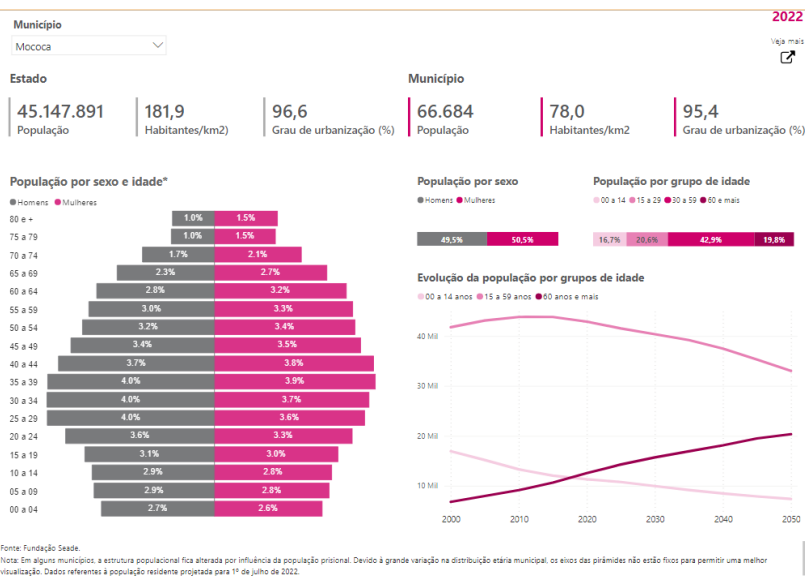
Município
Mococa

2022

Veja mais

Estado

45.147.891
População

181,9
Habitantes/km2

96,6
Grau de urbanização (%)

Município

66.684
População

78,0
Habitantes/km2

95,4
Grau de urbanização (%)

População por sexo e idade*

Homens Mulheres

| | Homens | Mulheres |
|---|---|---|
| 80 e + | 1.0% | 1.5% |
| 75 a 79 | 1.0% | 1.5% |
| 70 a 74 | 1.7% | 2.1% |
| 65 a 69 | 2.3% | 2.7% |
| 60 a 64 | 2.8% | 3.2% |
| 55 a 59 | 3.0% | 3.3% |
| 50 a 54 | 3.2% | 3.4% |
| 45 a 49 | 3.4% | 3.5% |
| 40 a 44 | 3.7% | 3.8% |
| 35 a 39 | 4.0% | 3.9% |
| 30 a 34 | 4.0% | 3.7% |
| 25 a 29 | 4.0% | 3.6% |
| 20 a 24 | 3.6% | 3.3% |
| 15 a 19 | 3.1% | 3.0% |
| 10 a 14 | 2.9% | 2.8% |
| 05 a 09 | 2.9% | 2.8% |
| 00 a 04 | 2.7% | 2.6% |

População por sexo

Homens Mulheres

49,5% 50,5%

População por grupo de idade

00 a 14 15 a 29 30 a 59 60 e mais

16,7% 20,6% 42,9% 19,8%

Evolução da população por grupos de idade

00 a 14 anos 15 a 59 anos 60 anos e mais

40 Mil
30 Mil
20 Mil
10 Mil

2000 2010 2020 2030 2040 2050

Fonte: Fundação Seade.
Nota: Em alguns municípios, a estrutura populacional fica alterada por influência da população prisional. Devido à grande variação na distribuição etária municipal, os eixos das pirâmides não estão fixos para permitir uma melhor visualização. Dados referentes à população residente projetada para 1º de julho de 2022.